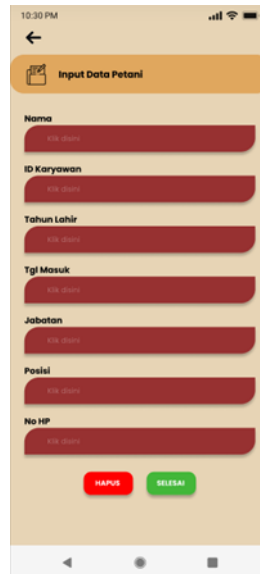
10:30 PM

Input Data Petani

Nama

Klik disini

ID Karyawan

Klik disini

Tahun Lahir

Klik disini

Tgl Masuk

Klik disini

Jabatan

Klik disini

Posisi

Klik disini

No HP

Klik disini

HAPUS

SELESAI